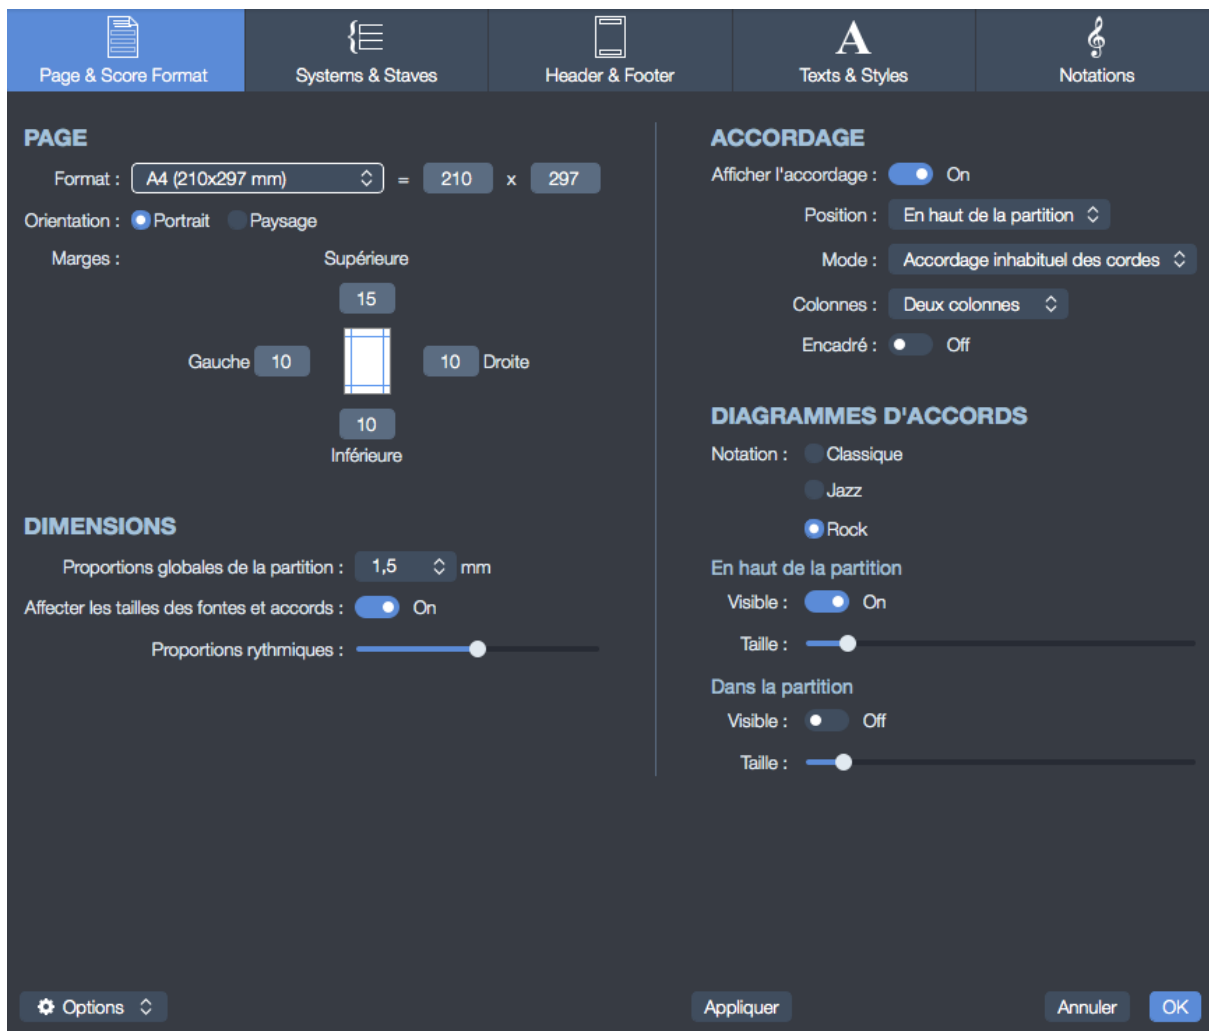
Page & Score Format
Systems & Staves
Header & Footer
A
Texts & Styles
Notations

PAGE
Format : A4 (210x297 mm) = 210 x 297
Orientation : Portrait Paysage
Marges :
Supérieure
15
Gauche 10
10 Droite
10
Inférieure

DIMENSIONS
Proportions globales de la partition : 1,5 mm
Affecter les tailles des fontes et accords : On
Proportions rythmiques :

ACCORDAGE
Afficher l'accordage : On
Position : En haut de la partition
Mode : Accordage inhabituel des cordes
Colonnes : Deux colonnes
Encadré : Off

DIAGRAMMES D'ACCORDS
Notation : Classique
Jazz
Rock
En haut de la partition
Visible : On
Taille :
Dans la partition
Visible : Off
Taille :

Options
Appliquer
Annuler
OK